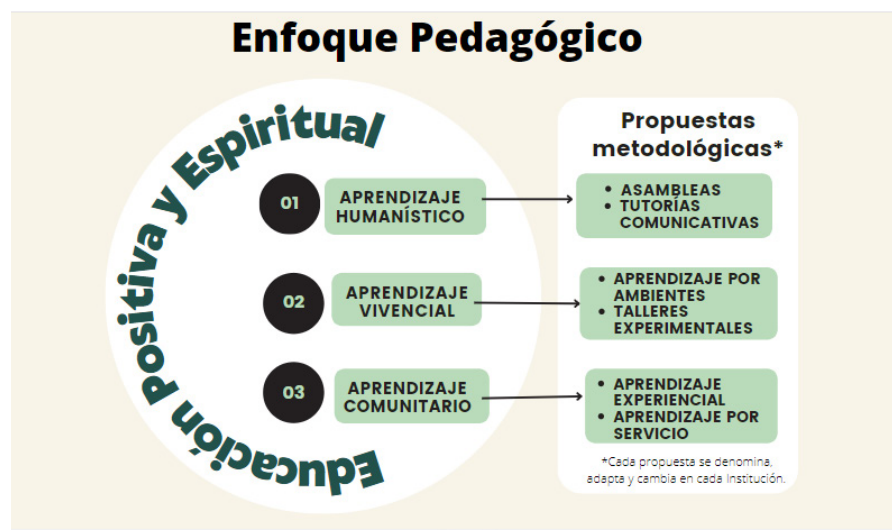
Enfoque Pedagógico

Educación Positiva y Espiritual

01 APRENDIZAJE HUMANÍSTICO

02 APRENDIZAJE VIVENCIAL

03 APRENDIZAJE COMUNITARIO

Propuestas metodológicas*

• ASAMBLEAS
• TUTORÍAS COMUNICATIVAS

• APRENDIZAJE POR AMBIENTES
• TALLERES EXPERIMENTALES

• APRENDIZAJE EXPERIENCIAL
• APRENDIZAJE POR SERVICIO

*Cada propuesta se denomina, adapta y cambia en cada Institución.